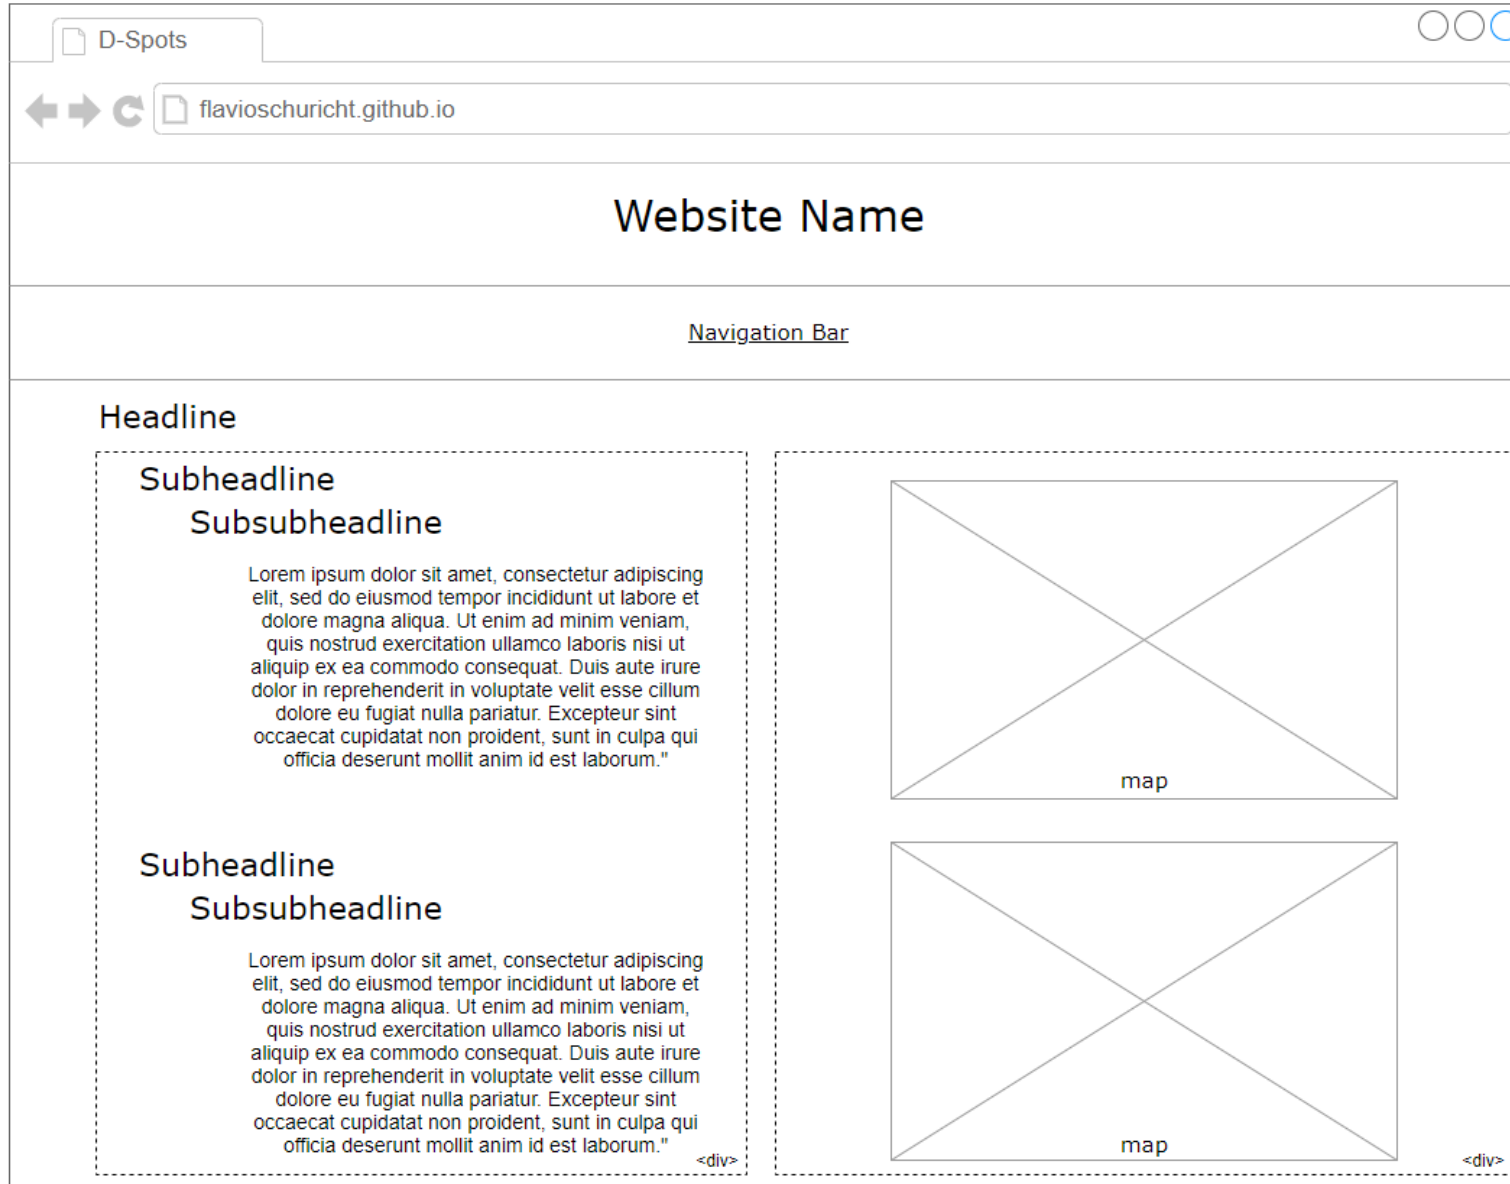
D-Spots

flavioschuricht.github.io

Website Name

Navigation Bar

Headline

Subheadline

Subsubheadline

Lorem ipsum dolor sit amet, consectetur adipiscing elit, sed do eiusmod tempor incididunt ut labore et dolore magna aliqua. Ut enim ad minim veniam, quis nostrud exercitation ullamco laboris nisi ut aliquip ex ea commodo consequat. Duis aute irure dolor in reprehenderit in voluptate velit esse cillum dolore eu fugiat nulla pariatur. Excepteur sint occaecat cupidatat non proident, sunt in culpa qui officia deserunt mollit anim id est laborum."

Subheadline

Subsubheadline

Lorem ipsum dolor sit amet, consectetur adipiscing elit, sed do eiusmod tempor incididunt ut labore et dolore magna aliqua. Ut enim ad minim veniam, quis nostrud exercitation ullamco laboris nisi ut aliquip ex ea commodo consequat. Duis aute irure dolor in reprehenderit in voluptate velit esse cillum dolore eu fugiat nulla pariatur. Excepteur sint occaecat cupidatat non proident, sunt in culpa qui officia deserunt mollit anim id est laborum."

<div>

map

map

<div>